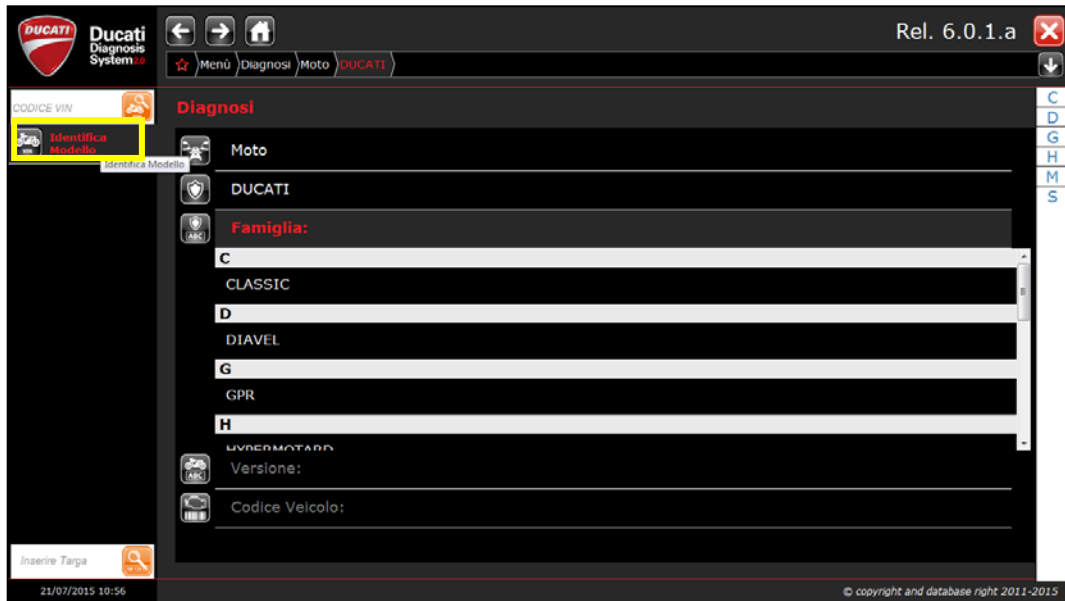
DUCATI Ducati Diagnosis System 2.0

Rel. 6.0.1.a

Menù Diagnosi Moto DUCATI

CODICE VIN

Identifica Modello

Identifica Modello

Diagnosi

Moto

DUCATI

Famiglia:

C
CLASSIC
D
DIAVEL
G
GPR
H
HYPERMOTARD

Versione:

Codice Veicolo:

C
D
G
H
M
S

Inserire Targa

21/07/2015 10:56

© copyright and database right 2011-2015